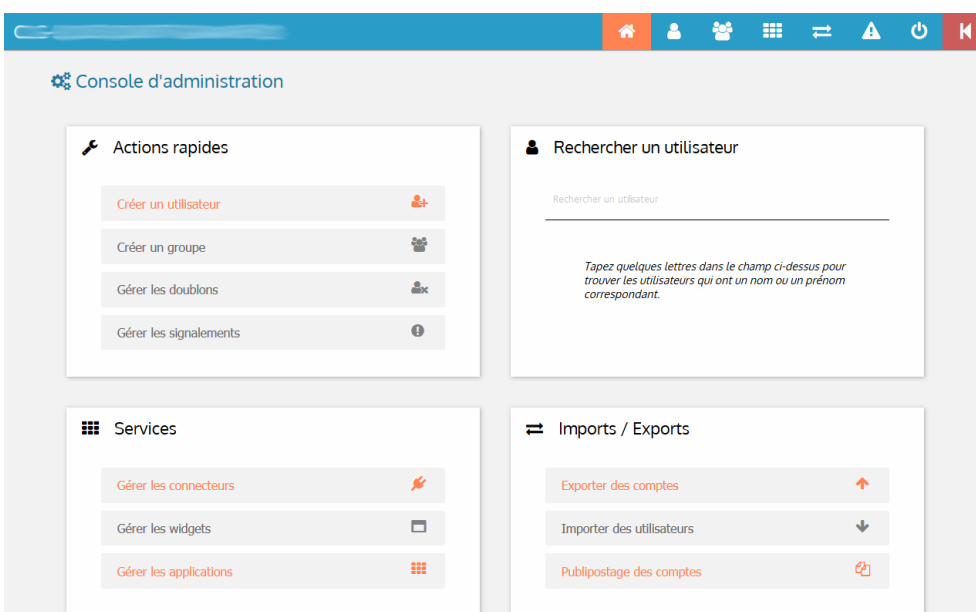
Console d'administration

Actions rapides

Créer un utilisateur

Créer un groupe

Gérer les doublons

Gérer les signalements

Rechercher un utilisateur

Rechercher un utilisateur

Tapez quelques lettres dans le champ ci-dessus pour trouver les utilisateurs qui ont un nom ou un prénom correspondant.

Services

Gérer les connecteurs

Gérer les widgets

Gérer les applications

Imports / Exports

Exporter des comptes

Importer des utilisateurs

Publipostage des comptes